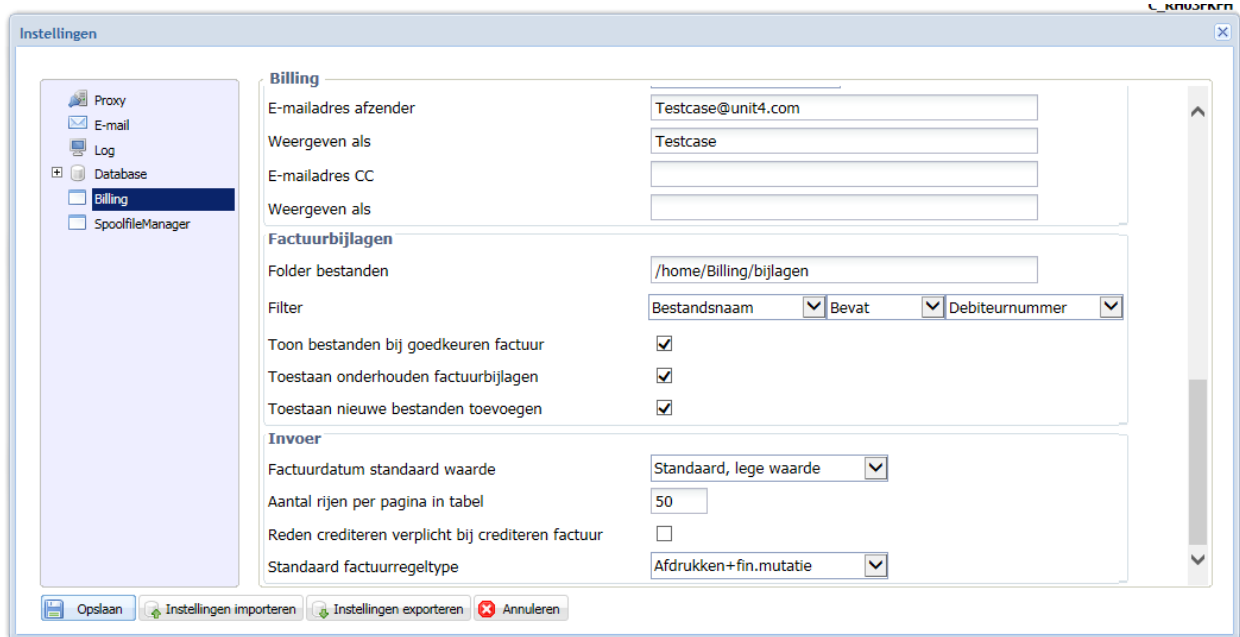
Instellingen

Proxy
E-mail
Log
Database
Billing
SpoolfileManager

Billing

E-mailadres afzender | Testcase@unit4.com
Weergeven als | Testcase
E-mailadres CC
Weergeven als

Factuurbijlagen

Folder bestanden | /home/Billing/bijlagen
Filter | Bestandsnaam | Bevat | Debiteurnummer
Toon bestanden bij goedkeuren factuur
Toestaan onderhouden factuurbijlagen
Toestaan nieuwe bestanden toevoegen

Invoer

Factuurdatum standaard waarde | Standaard, lege waarde
Aantal rijen per pagina in tabel | 50
Reden crediteren verplicht bij crediteren factuur
Standaard factuurregeltype | Afdrukken+fin.mutatie

Opslaan | Instellingen importeren | Instellingen exporteren | Annuleren